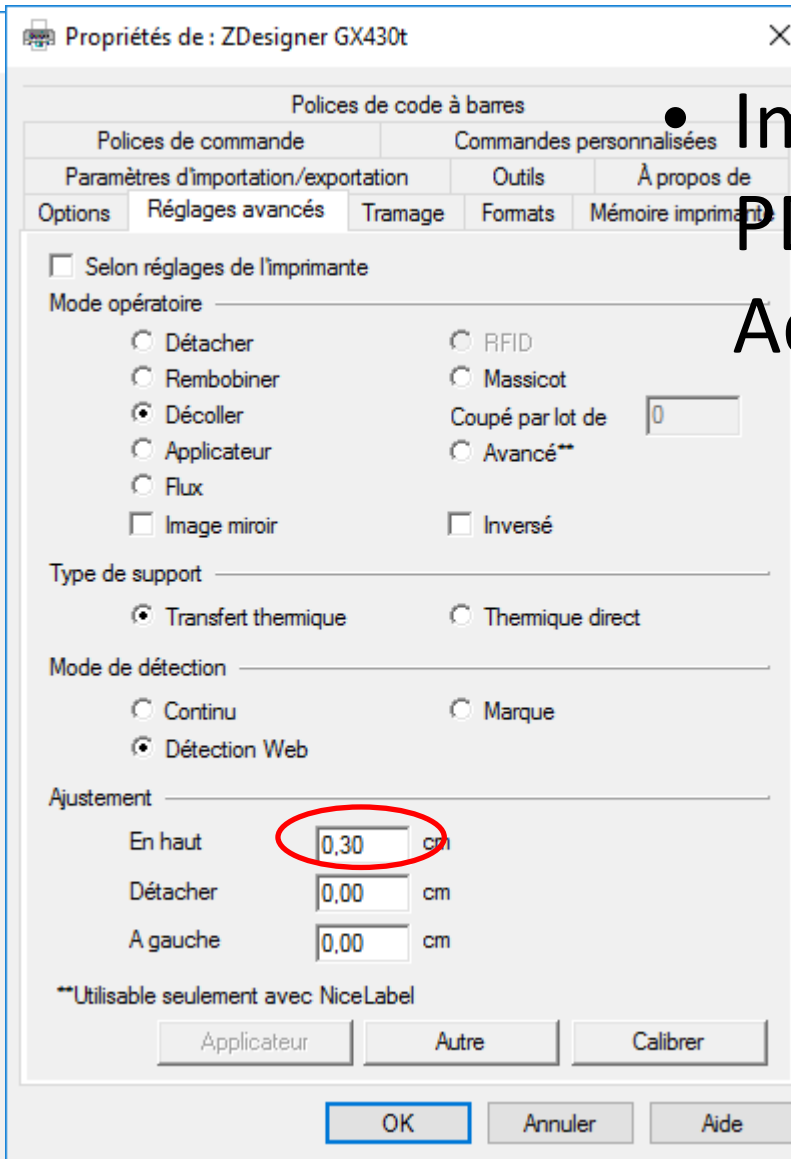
Propriétés de : ZDesigner GX430t

Polices de code à barres
Polices de commande | Commandes personnalisées
Paramètres d'importation/exportation | Outils | À propos de
Options | Réglages avancés | Tramage | Formats | Mémoire imprimante

• In
Pl
Ac

Selon réglages de l'imprimante

Mode opératoire
Détacher
Rembobiner
Décoller
Applicateur
Flux
Image miroir
RFID
Massicot
Coupé par lot de 0
Avancé**
Inversé

Type de support
Transfert thermique
Thermique direct

Mode de détection
Continu
Détection Web
Marque

Ajustement
En haut 0,30 cm
Détacher 0,00 cm
A gauche 0,00 cm

**Utilisable seulement avec NiceLabel

Applicateur | Autre | Calibrer

OK | Annuler | Aide